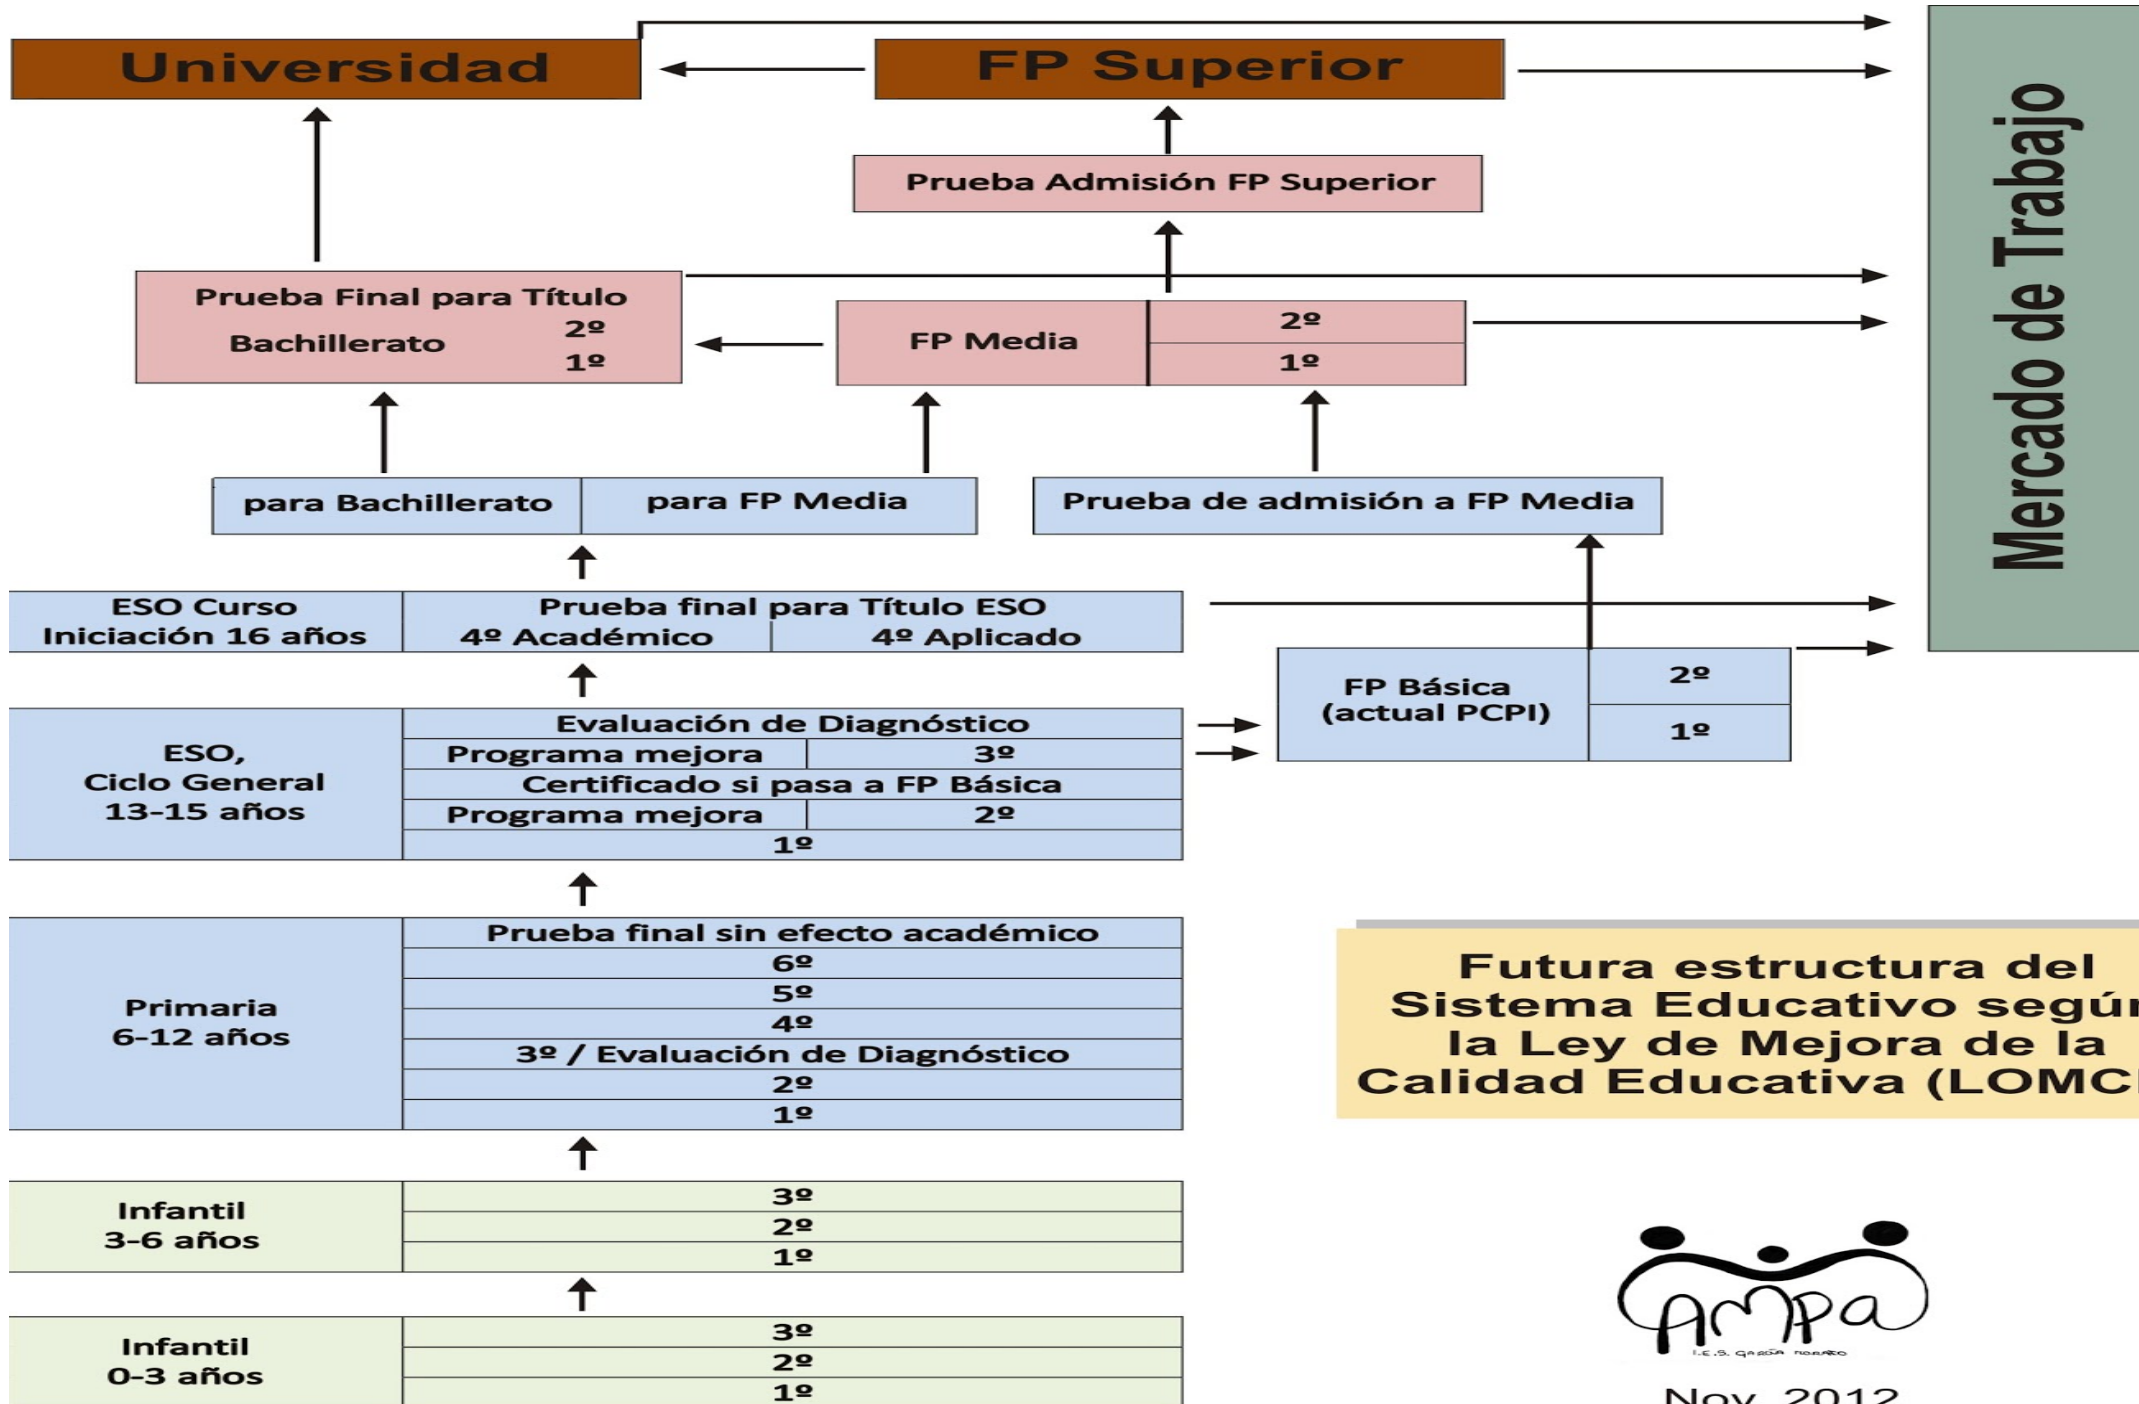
Universidad

FP Superior

Prueba Admisión FP Superior

Mercado de Trabajo

Prueba Final para Título Bachillerato 2º 1º

FP Media 2º 1º

para Bachillerato | para FP Media

Prueba de admisión a FP Media

ESO Curso Iniciación 16 años

Prueba final para Título ESO
4º Académico | 4º Aplicado

FP Básica (actual PCPI) 2º 1º

ESO, Ciclo General 13-15 años

Evaluación de Diagnóstico
Programa mejora | 3º
Certificado si pasa a FP Básica
Programa mejora | 2º
1º

Primaria 6-12 años

Prueba final sin efecto académico
6º
5º
4º
3º / Evaluación de Diagnóstico
2º
1º

Futura estructura del Sistema Educativo segú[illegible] la Ley de Mejora de la Calidad Educativa (LOMC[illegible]

Infantil 3-6 años
3º
2º
1º

Infantil 0-3 años
3º
2º
1º

AMPA
I.E.S. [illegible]

Nov. 2012